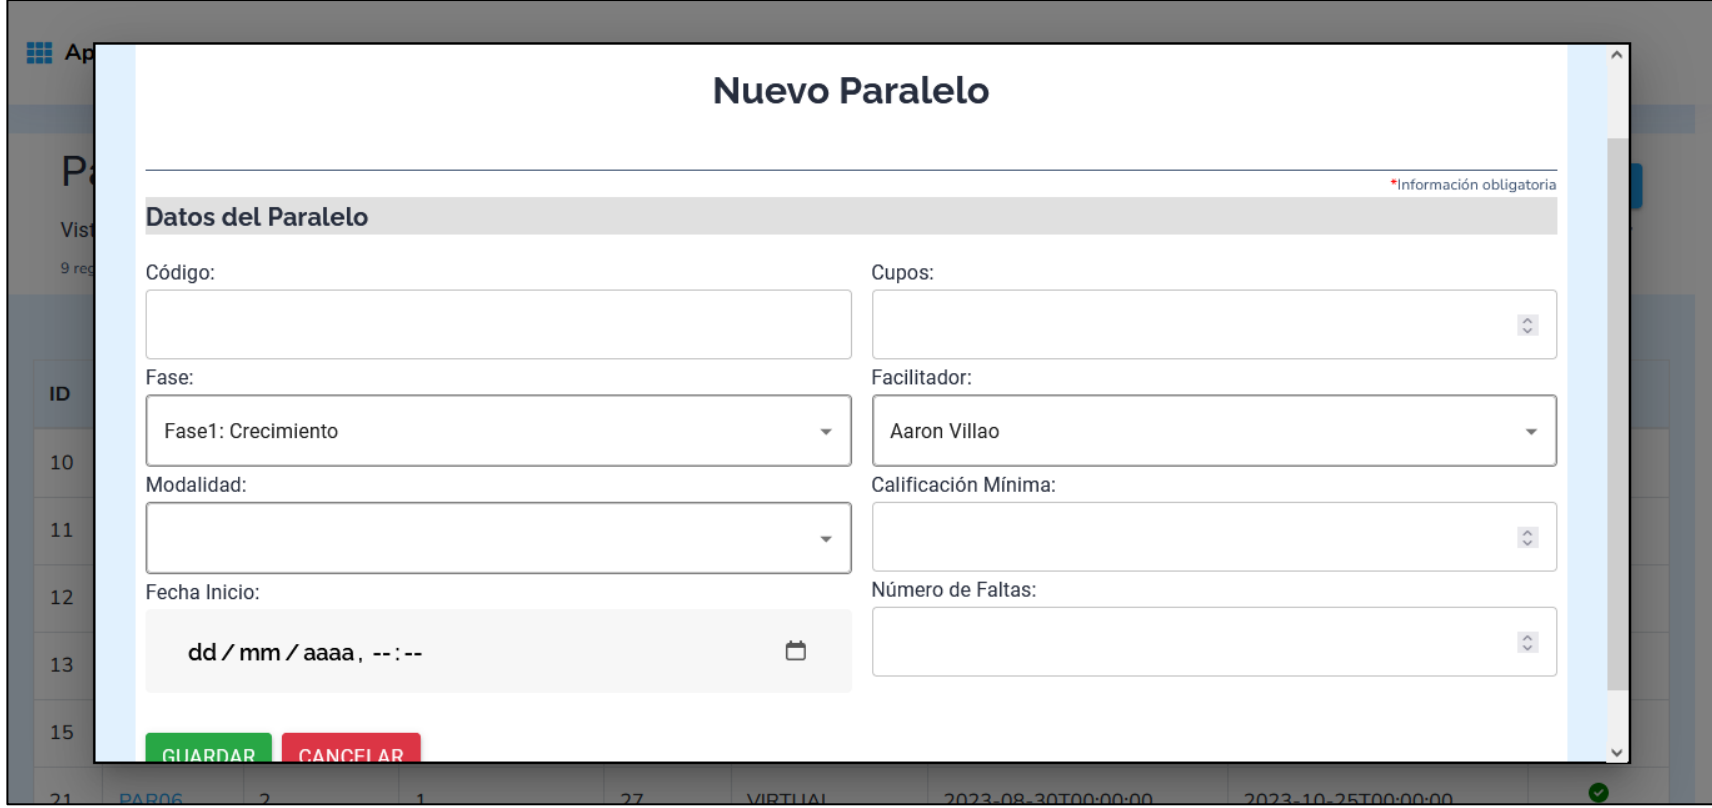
Ap

P

Vist

9 reg

ID

10

11

12

13

15

21 PAR06 2 1 27 VIRTUAL 2023-08-30T00:00:00 2023-10-25T00:00:00

Nuevo Paralelo

*Información obligatoria

Datos del Paralelo

Código:

Cupos:

Fase:

Fase1: Crecimiento

Facilitador:

Aaron Villao

Modalidad:

Calificación Mínima:

Fecha Inicio:

dd / mm / aaaa, --:--

Número de Faltas:

GUARDAR

CANCELAR